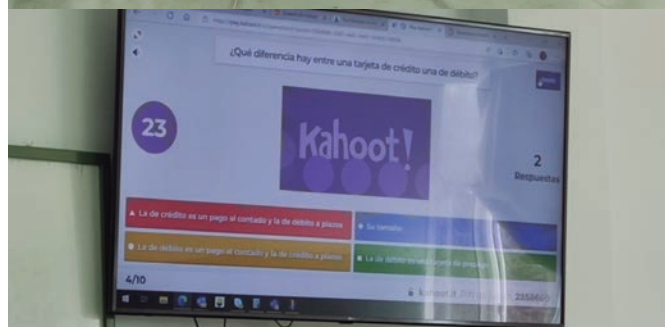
¿Qué diferencia hay entre una tarjeta de crédito una de débito?

23

Kahoot!

2
Respuestas

La de crédito es un pago al contado y la de débito a plazos

Su tamaño

La de débito es un pago al contado y la de crédito a plazos

La de débito es una tarjeta de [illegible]

4/10

Kahoot.it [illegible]

2358669